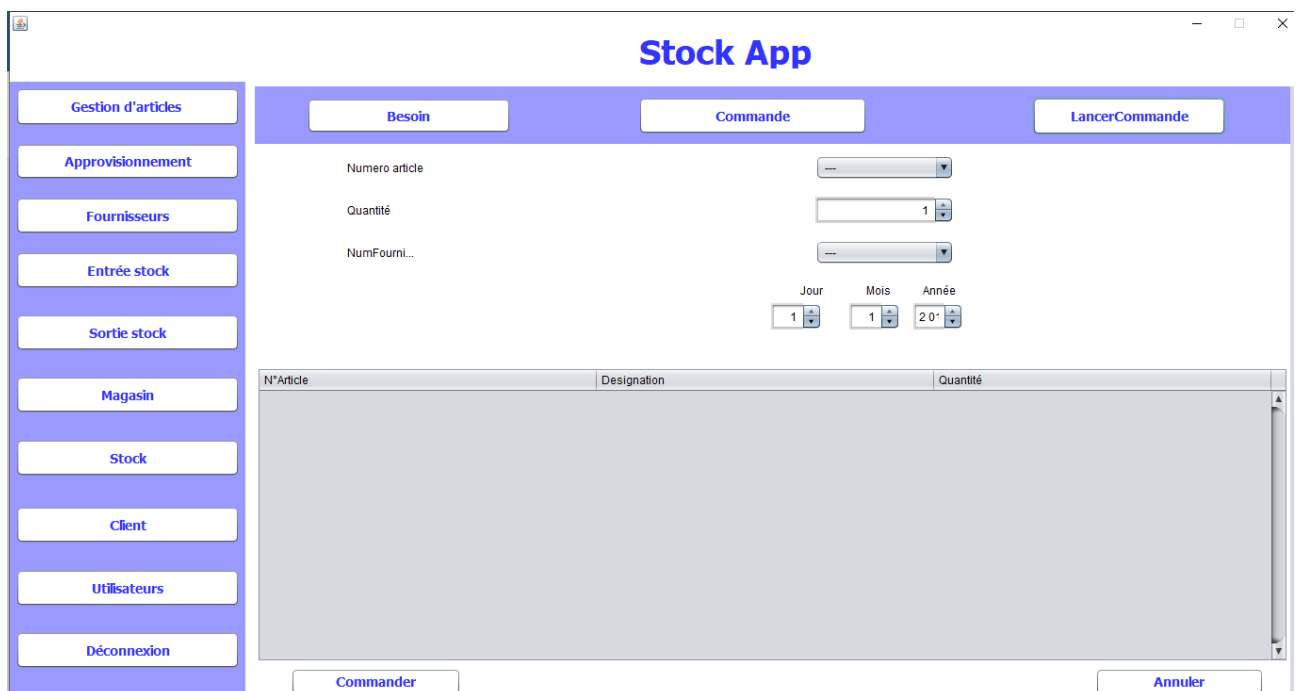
Stock App

Gestion d'articles
Approvisionnement
Fournisseurs
Entrée stock
Sortie stock
Magasin
Stock
Client
Utilisateurs
Déconnexion

Besoin
Commande
LancerCommande

Numero article ---
Quantité 1
NumFourni... ---

Jour 1
Mois 1
Année 201

| N°Article | Designation | Quantité |
|---|---|---|

Commander
Annuler